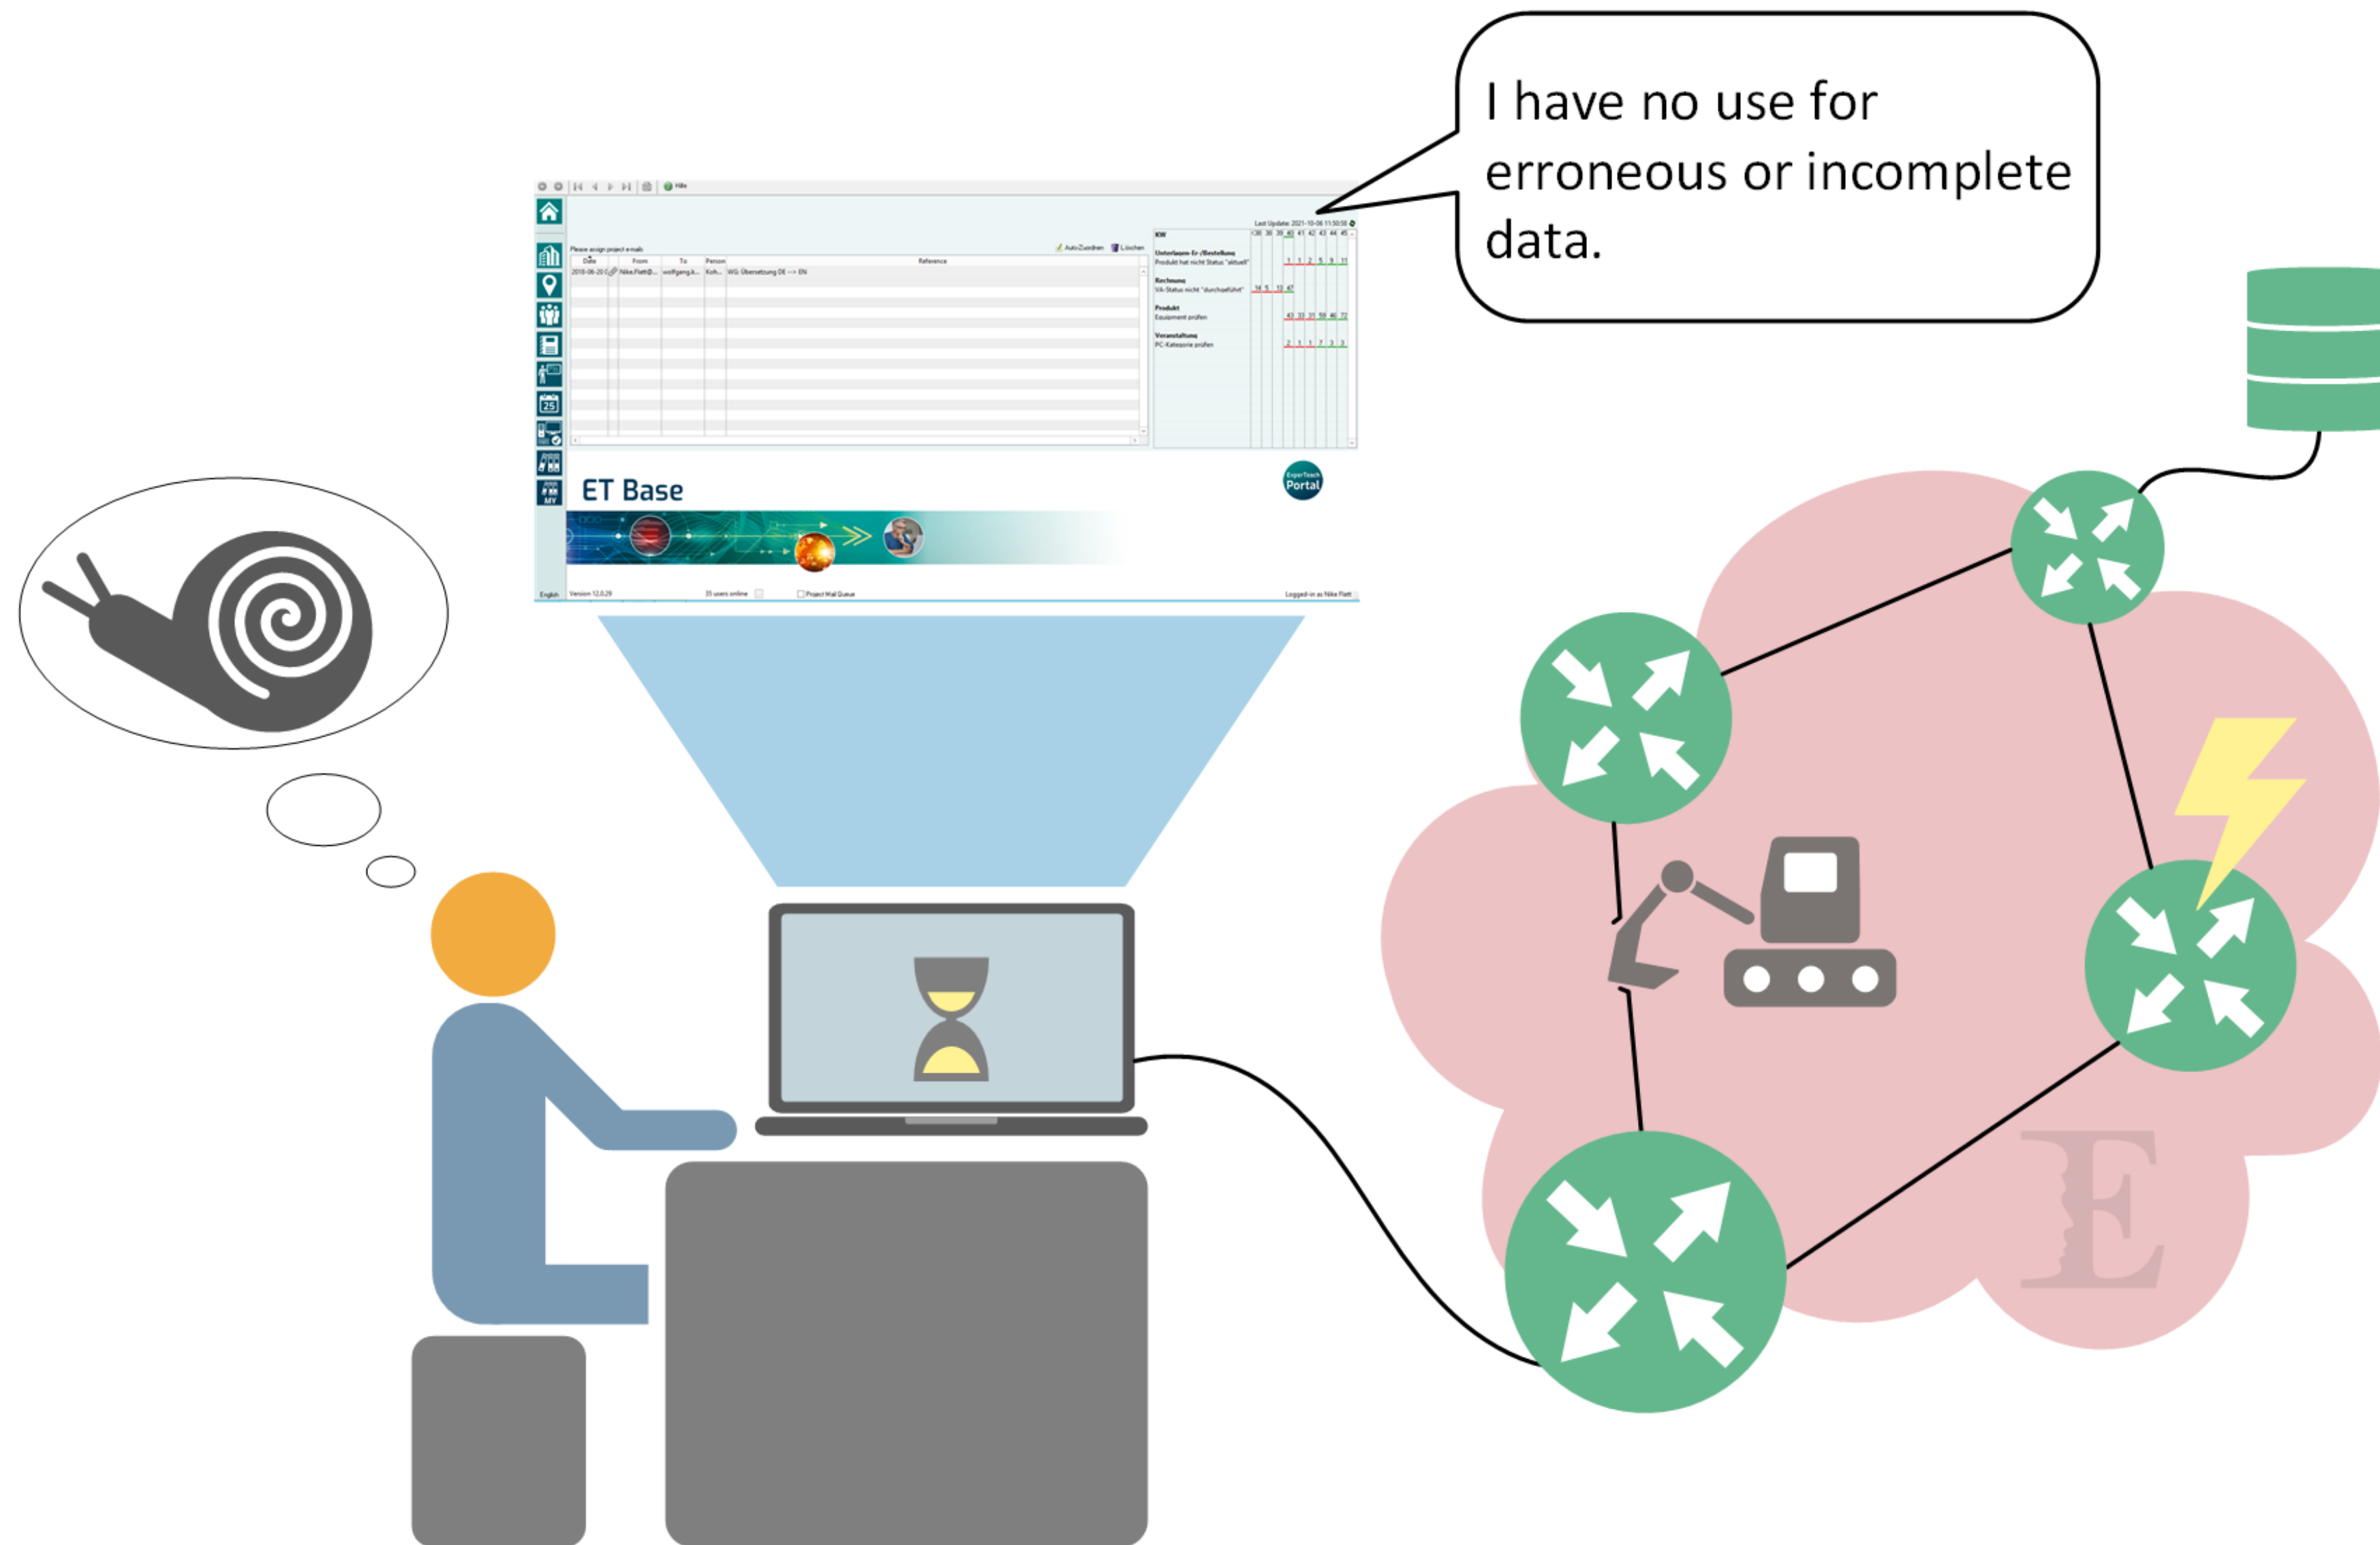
I have no use for erroneous or incomplete data.

Hilfe

Last Update: 2021-10-06 11:50:58

Please assign project e-mails

Auto-Zuordnen Löschen

| Date | From | To | Person | Reference |
|---|---|---|---|---|
| 2018-06-20 | Nike.Flatt@... | wolfgang.k... | Koh... | WG: Übersetzung DE --> EN |

KW

Unterlagen-Er./Bestellung
Produkt hat nicht Status "aktuell"

Rechnung
VA-Status nicht "durchgeführt"

Produkt
Equipment prüfen

Veranstaltung
PC-Kategorie prüfen

ET Base

ExperTeach Portal

English Version 12.0.29 35 users online Project Mail Queue Logged-in as Nike Flatt

25

MY

E